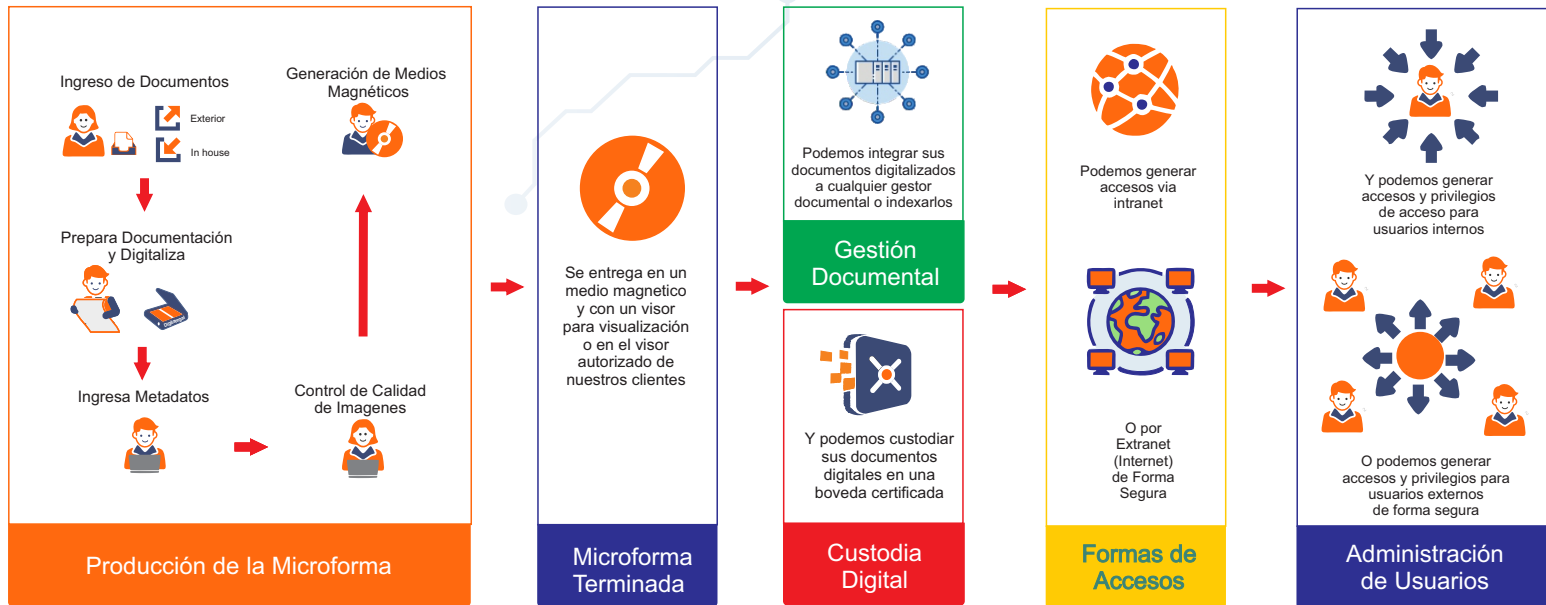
Ingreso de Documentos

Exterior

In house

Generación de Medios Magnéticos

Prepara Documentación y Digitaliza

Ingresa Metadatos

Control de Calidad de Imagenes

Producción de la Microforma

Se entrega en un medio magnetico y con un visor para visualización o en el visor autorizado de nuestros clientes

Microforma Terminada

Podemos integrar sus documentos digitalizados a cualquier gestor documental o indexarlos

Gestión Documental

Y podemos custodiar sus documentos digitales en una boveda certificada

Custodia Digital

Podemos generar accesos via intranet

O por Extranet (Internet) de Forma Segura

Formas de Accesos

Y podemos generar accesos y privilegios de acceso para usuarios internos

O podemos generar accesos y privilegios para usuarios externos de forma segura

Administración de Usuarios